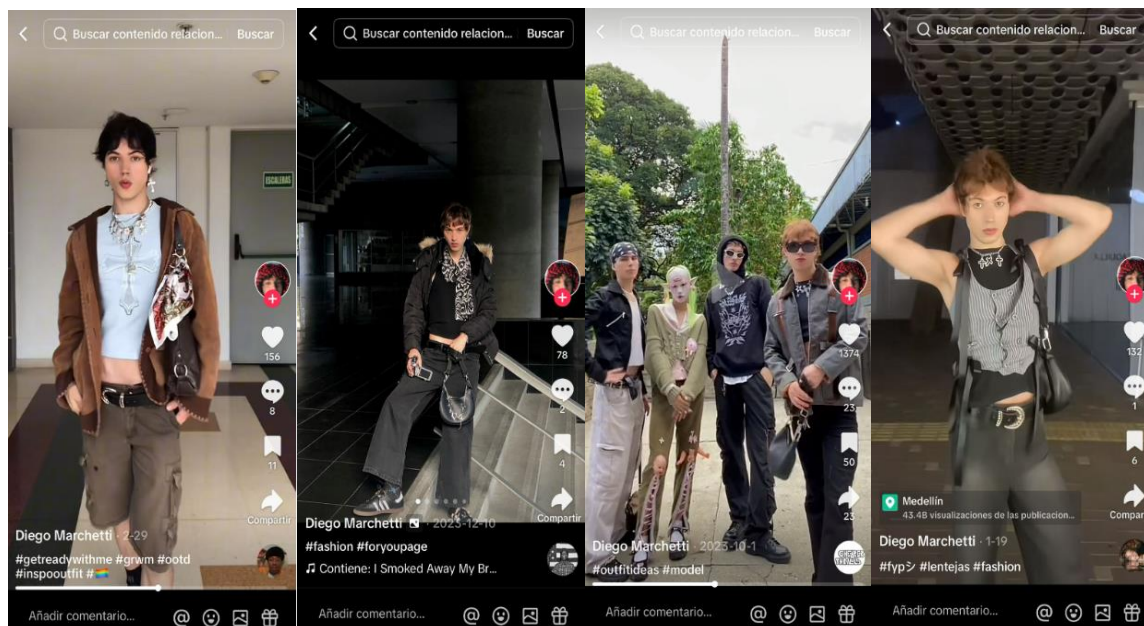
Buscar contenido relacion... Buscar

ESCALERAS

156

8

11

Compartir

Diego Marchetti · 2-29

#getreadywithme #grwm #ootd #inspooutfit #🌈

Añadir comentario...

Buscar contenido relacion... Buscar

78

2

4

Compartir

Diego Marchetti · 2023-12-10

#fashion #foryoupage

♫ Contiene: I Smoked Away My Br...

Añadir comentario...

Buscar contenido relacion... Buscar

1374

23

50

23

Diego Marchetti · 2023-10-1

#outfitideas #model

Añadir comentario...

Buscar contenido relacion... Buscar

132

1

6

Compar

Medellín

43.4B visualizaciones de las publicacion...

Diego Marchetti · 1-19

#fypシ #lentejas #fashion

Añadir comentario...